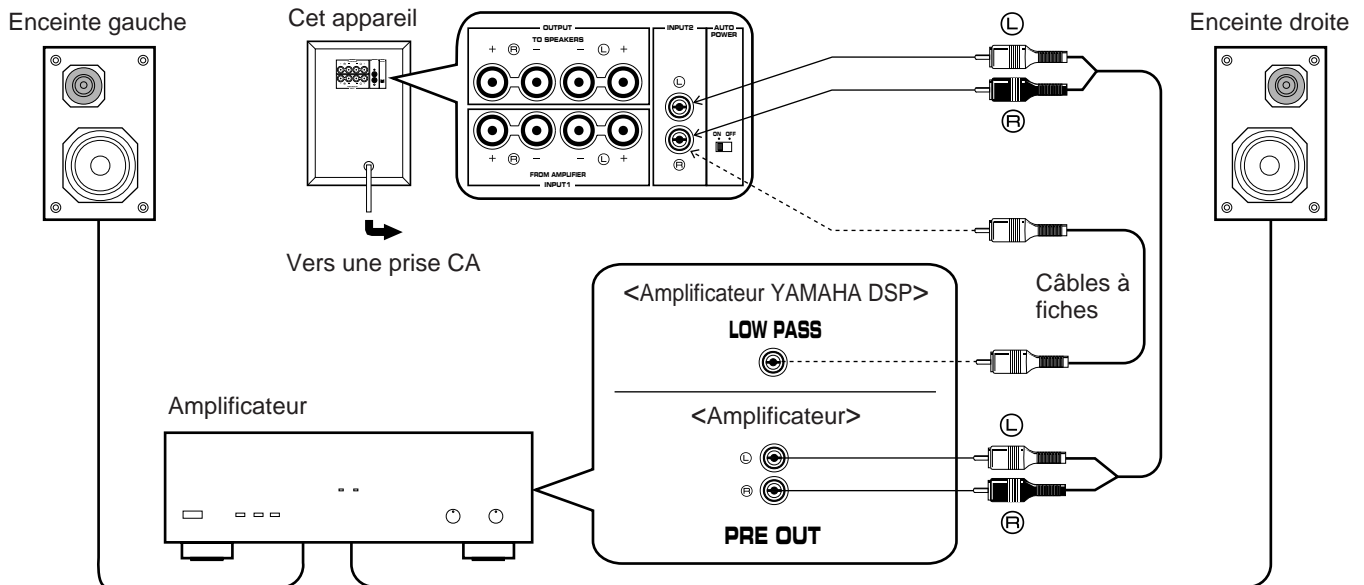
Enceinte gauche

Cet appareil

OUTPUT
TO SPEAKERS
+ R − − L +

INPUT2
L
R

AUTO POWER
ON OFF

+ R − − L +
FROM AMPLIFIER
INPUT1

Vers une prise CA

L
R

Enceinte droite

Câbles à fiches

<Amplificateur YAMAHA DSP>
LOW PASS

<Amplificateur>
L
R
PRE OUT

Amplificateur

L
R